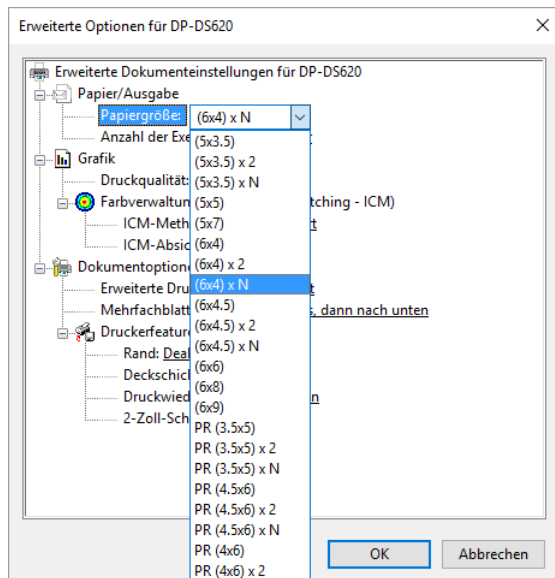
Erweiterte Optionen für DP-DS620

Erweiterte Dokumenteinstellungen für DP-DS620
Papier/Ausgabe
Papiergröße: (6x4) x N
Anzahl der Exe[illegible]
Grafik
Druckqualität:
Farbverwaltun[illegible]tching - ICM)
ICM-Meth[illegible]
ICM-Absic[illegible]
Dokumentoptione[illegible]
Erweiterte Dru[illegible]
Mehrfachblatt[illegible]s, dann nach unten
Druckerfeature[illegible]
Rand: Deal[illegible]
Deckschic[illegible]
Druckwied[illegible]n
2-Zoll-Sch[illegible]

(5x3.5)
(5x3.5) x 2
(5x3.5) x N
(5x5)
(5x7)
(6x4)
(6x4) x 2
(6x4) x N
(6x4.5)
(6x4.5) x 2
(6x4.5) x N
(6x6)
(6x8)
(6x9)
PR (3.5x5)
PR (3.5x5) x 2
PR (3.5x5) x N
PR (4.5x6)
PR (4.5x6) x 2
PR (4.5x6) x N
PR (4x6)
PR (4x6) x 2

OK
Abbrechen